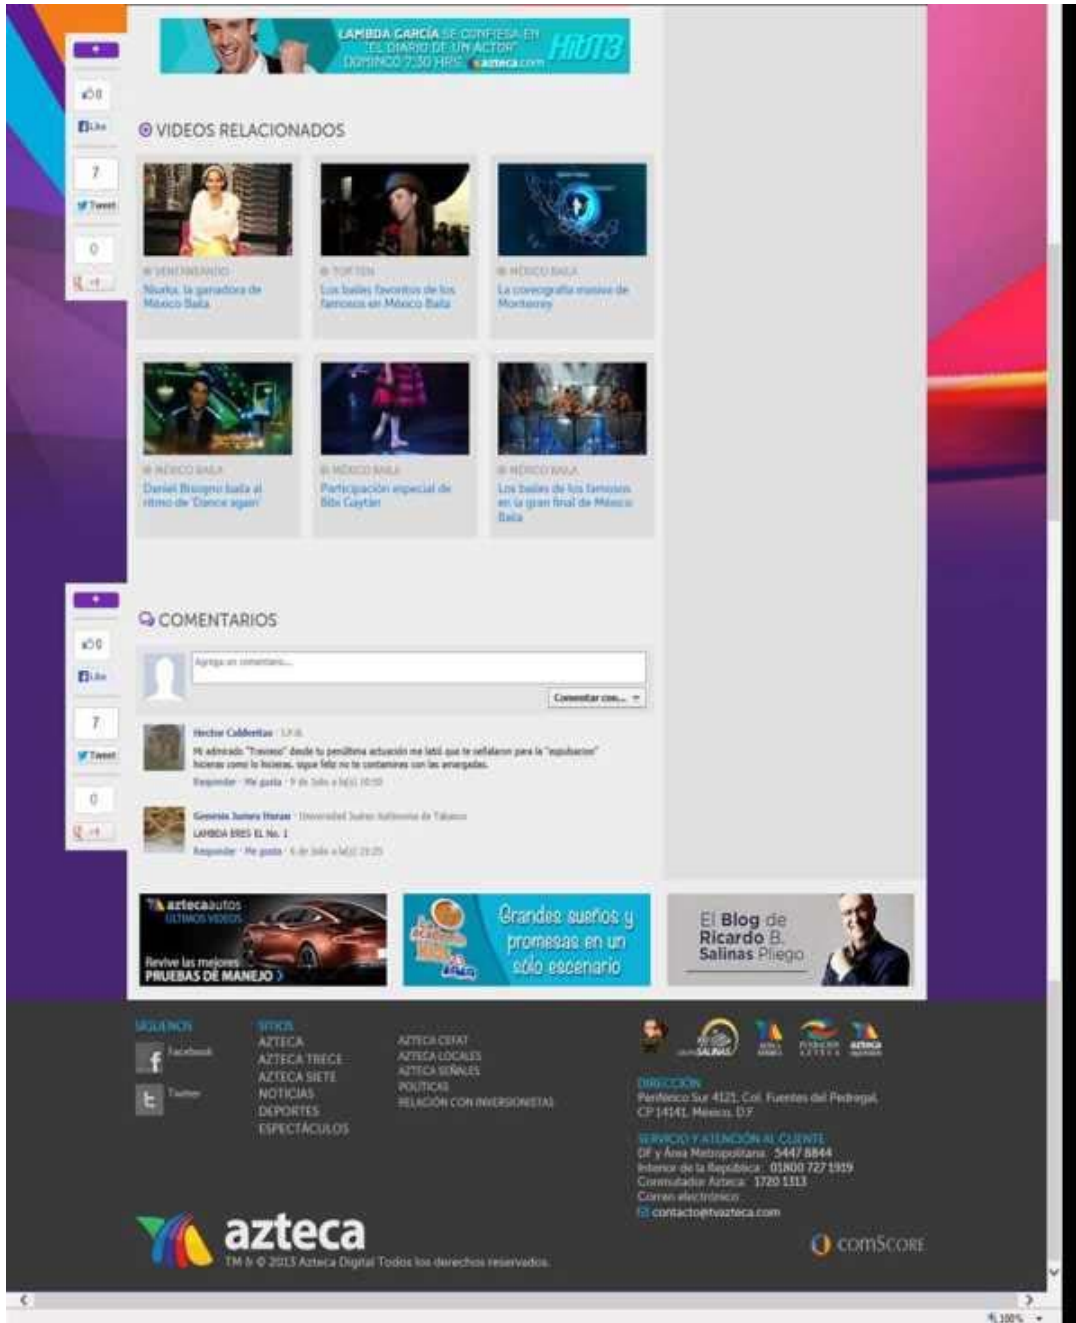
+

0

Like

7

Tweet

0

LAMBDA GARCÍA SE CONFIESA EN "EL DIARIO DE UN ACTOR" DOMINGO 7:30 HRS. azteca.com Hit13

VIDEOS RELACIONADOS

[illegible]
Nayka, la ganadora de México Baila

TOP TEN
Los bailes favoritos de los famosos en México Baila

MÉXICO BAILA
La coreografía masiva de Monterrey

MÉXICO BAILA
Daniel Bisogno baila al ritmo de 'Dance again'

MÉXICO BAILA
Participación especial de Bibi Gaytán

MÉXICO BAILA
Los bailes de los famosos en la gran final de México Baila

+

0

Like

7

Tweet

0

COMENTARIOS

Agrega un comentario...

Comentar con...

Hector Calderitas · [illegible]
Mi admirado "Travieso" desde tu penúltima actuación me latió que te señalaron para la "expulsacion" hicieras como lo hicieras, sigue feliz no te contamines con las amargadas.
Responder · Me gusta · 9 de Julio a la(s) 10:10

Genesis Juarez Horan · Universidad Juárez Autónoma de Tabasco
LAMBDA ERES EL No. 1
Responder · Me gusta · 6 de Julio a la(s) 23:25

aztecaautos ÚLTIMOS VIDEOS
Revive las mejores PRUEBAS DE MANEJO

Grandes sueños y promesas en un sólo escenario

El Blog de Ricardo B. Salinas Pliego

SÍGUENOS
Facebook
Twitter

SITIOS
AZTECA
AZTECA TRECE
AZTECA SIETE
NOTICIAS
DEPORTES
ESPECTÁCULOS

AZTECA CEFAT
AZTECA LOCALES
AZTECA SEÑALES
POLÍTICAS
RELACIÓN CON INVERSIONISTAS

DIRECCIÓN
Periférico Sur 4121, Col. Fuentes del Pedregal, CP 14141, México, D.F.

SERVICIO Y ATENCIÓN AL CLIENTE
DF y Área Metropolitana: 5447 8844
Interior de la República: 01800 727 1919
Conmutador Azteca: 1720 1313
Correo electrónico:
contacto@tvazteca.com

azteca
TM & © 2013 Azteca Digital Todos los derechos reservados.

comScore

100%